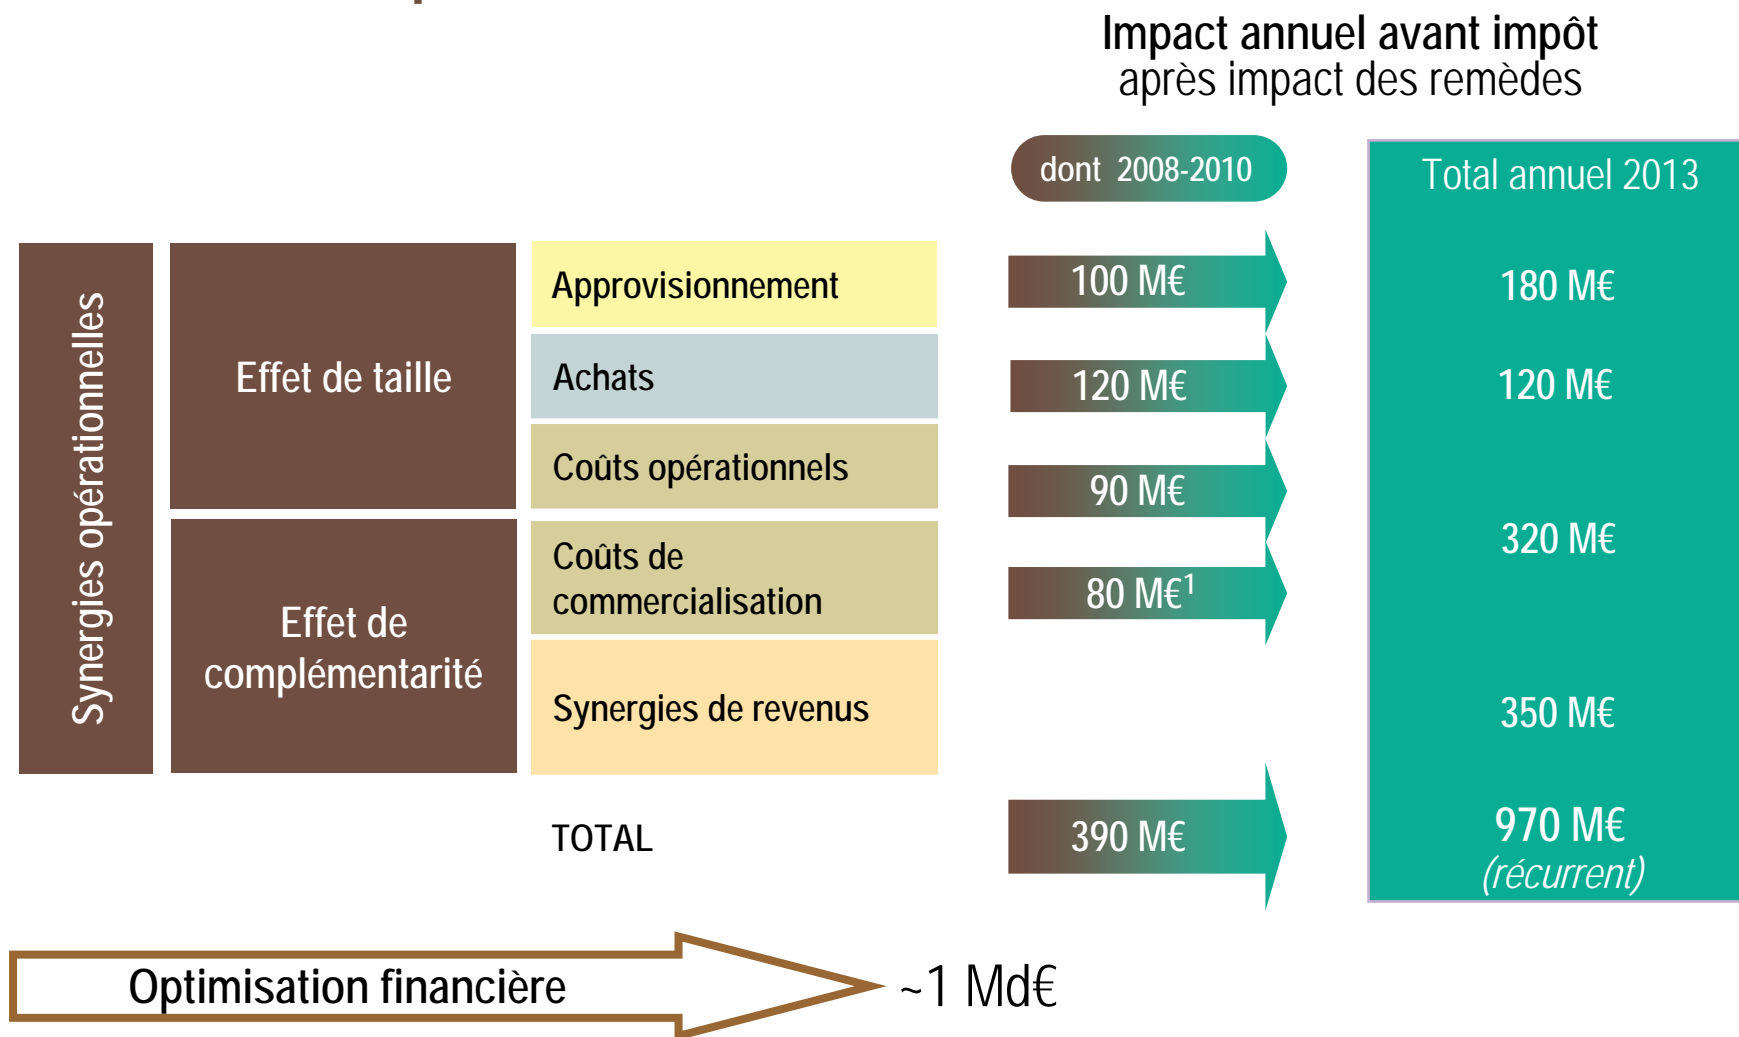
**Impact annuel avant impôt**
après impact des remèdes

dont 2008-2010

Total annuel 2013

Synergies opérationnelles

Effet de taille

Effet de complémentarité

Approvisionnement

Achats

Coûts opérationnels

Coûts de commercialisation

Synergies de revenus

TOTAL

100 M€

120 M€

90 M€

80 M€$^1$

390 M€

180 M€

120 M€

320 M€

350 M€

970 M€
(récurrent)

Optimisation financière

~1 Md€